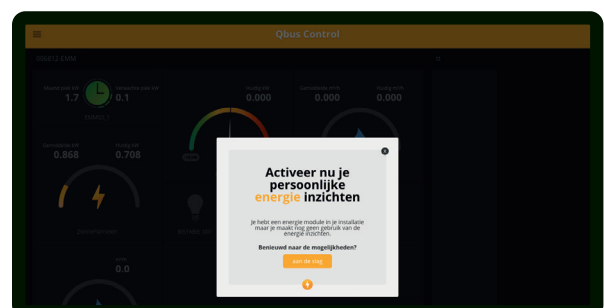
Qbus Control

006412 EMM

Maandtotal kW
1.7

Vandaag kW
0.1

Huidig kW
0.000

Gemiddelde kW
0.000

Huidig kW
0.000

Gemiddelde kW
0.868

Huidig kW
0.706

kW
0.000

Activeer nu je persoonlijke energie inzichten

Je hebt een energie module in je installatie maar je maakt nog geen gebruik van de energie inzichten.

Benieuwd naar de mogelijkheden?

aan de slag